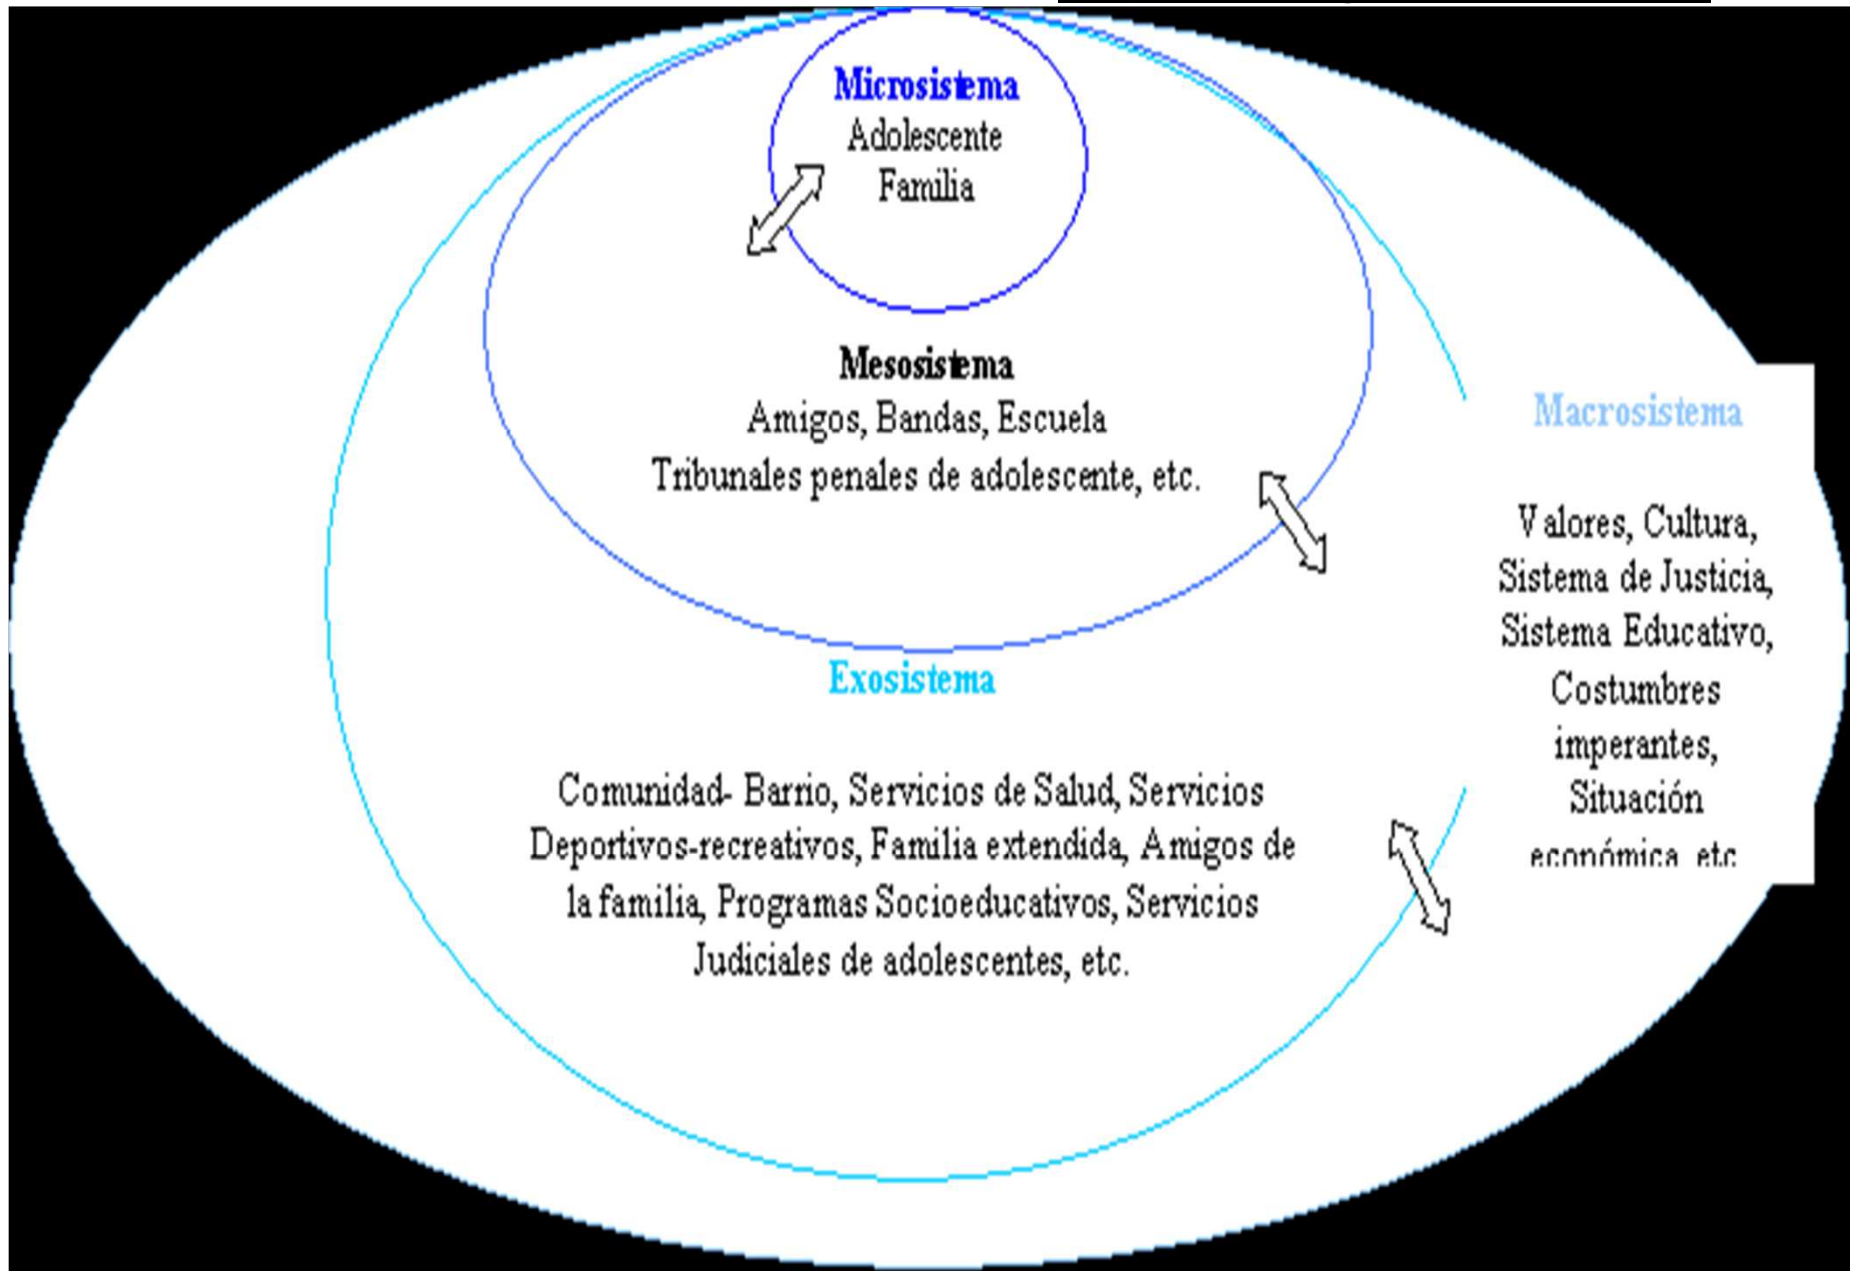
Microsistema
Adolescente
Familia

Mesosistema
Amigos, Bandas, Escuela
Tribunales penales de adolescente, etc.

Exosistema

Comunidad- Barrio, Servicios de Salud, Servicios Deportivos-recreativos, Familia extendida, Amigos de la familia, Programas Socioeducativos, Servicios Judiciales de adolescentes, etc.

Macrosistema

Valores, Cultura, Sistema de Justicia, Sistema Educativo, Costumbres imperantes, Situación económica, etc.